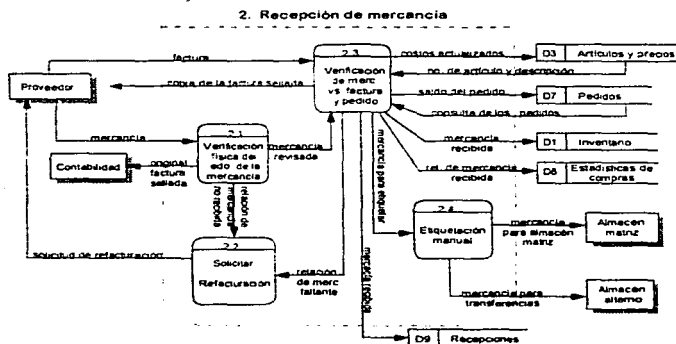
2. Recepción de mercancia

Proveedor

factura

copia de la factura sellada

2.3

Verificacion de merc vs. factura y pedido

costos actualizados

D3 | Articulos y precios

no. de articulo y descripción

saldo del pedido

D7 | Pedidos

consulta de los pedidos

mercancia recibida

D1 | Inventario

rel. de mercancia recibida

D8 | Estadisticas de compras

mercancia

2.1

Verificacion fisica de edo de la mercancia

mercancia revisada

Contabilidad

original factura sellada

relación de mercancia no recibida

mercancia para etiquetar

2.4

Etiquetación manual

mercancia para almacen matriz

Almacen matriz

mercancia para transferencias

Almacen alterno

solicitud de refacturación

2.2

Solicitar Refacturación

relación de merc faltante

mercancia recibida

D9 | Recepciones